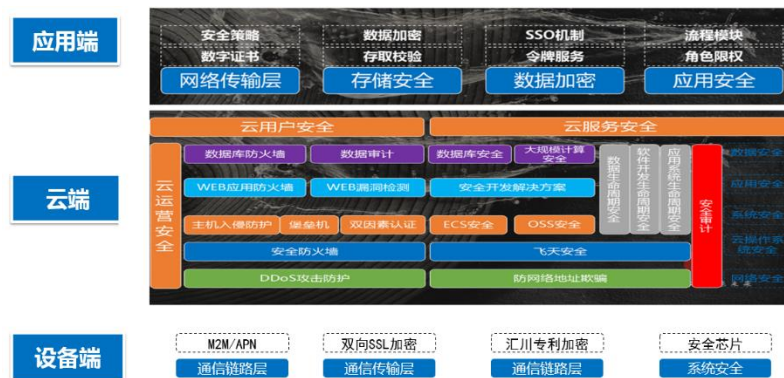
应用端

安全策略
数字证书
网络传输层

数据加密
存取校验
存储安全

SSO机制
令牌服务
数据加密

流程模块
角色限权
应用安全

云端

云用户安全
云服务安全

云运营安全

数据库防火墙
数据审计
WEB应用防火墙
WEB漏洞检测
主机入侵防护
堡垒机
双因素认证
安全防火墙
DDoS攻击防护

数据库安全
大规模计算安全
安全开发解决方案
ECS安全
OSS安全
飞天安全
防网络地址欺骗

数据生命周期安全
软件开发生命周期安全
应用系统生命周期安全
安全审计

数据安全
应用安全
系统安全
云操作系统安全
网络安全

设备端

M2M/APN
通信链路层

双向SSL加密
通信传输层

汇川专利加密
通信链路层

安全芯片
系统安全